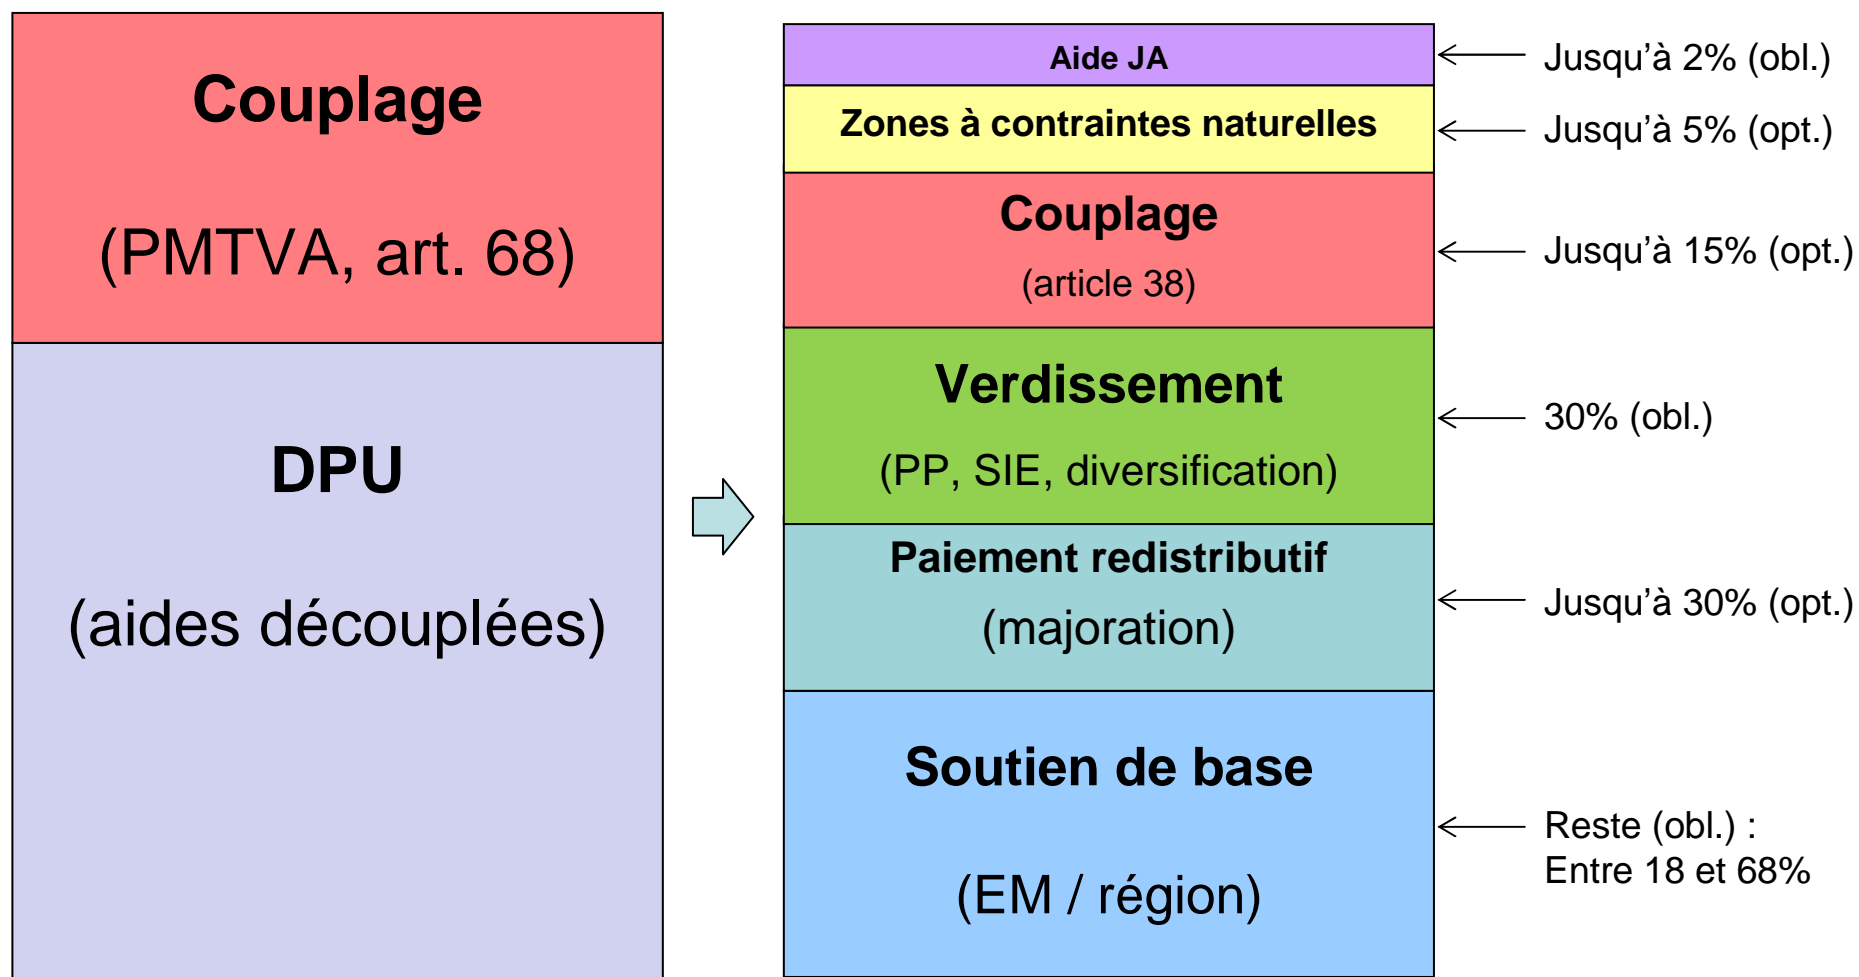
Couplage

(PMTVA, art. 68)

DPU

(aides découplées)

Aide JA

Zones à contraintes naturelles

Couplage

(article 38)

Verdissement

(PP, SIE, diversification)

Paiement redistributif

(majoration)

Soutien de base

(EM / région)

Jusqu'à 2% (obl.)

Jusqu'à 5% (opt.)

Jusqu'à 15% (opt.)

30% (obl.)

Jusqu'à 30% (opt.)

Reste (obl.) :
Entre 18 et 68%